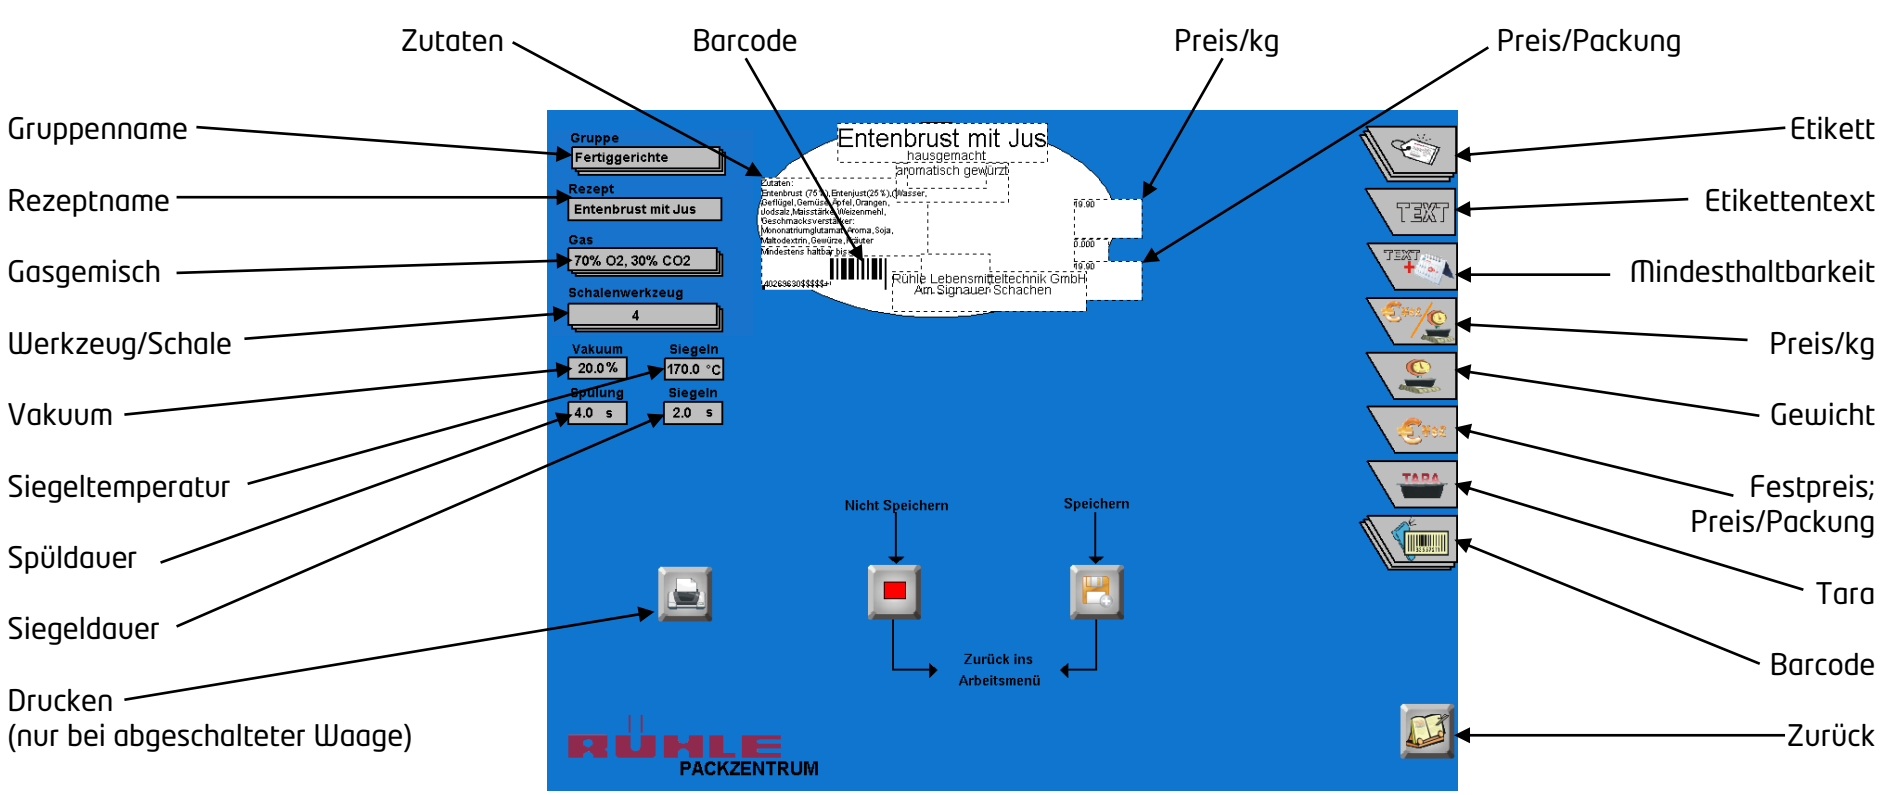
Zutaten
Barcode
Preis/kg
Preis/Packung

Gruppenname
Rezeptname
Gasgemisch
Werkzeug/Schale
Vakuum
Siegeltemperatur
Spüldauer
Siegeldauer
Drucken
(nur bei abgeschalteter Waage)

Etikett
Etikettentext
Mindesthaltbarkeit
Preis/kg
Gewicht
Festpreis;
Preis/Packung
Tara
Barcode
Zurück

Gruppe
Fertiggerichte
Rezept
Entenbrust mit Jus
Gas
70% O2, 30% CO2
Schalenwerkzeug
4
Vakuum
20.0 %
Siegeln
170.0 °C
Spülung
4.0 s
Siegeln
2.0 s

Entenbrust mit Jus
hausgemacht
aromatisch gewürzt
Zutaten:
Entenbrust (75%),Entenjust(25%),(Wasser, Geflügel,Gemüse,Apfel,Orangen, Jodsalz,Maisstärke,Weizenmehl, Geschmacksverstärker: Mononatriumglutamat,Aroma,Soja, Maltodextrin,Gewürze,Kräuter
Mindestens haltbar bis:
40269630$$$$$+
Rühle Lebensmitteltechnik GmbH
Am Signauer Schachen
10.00
0.000
10.00

Nicht Speichern
Speichern
Zurück ins Arbeitsmenü

TEXT
TEXT
TARA

RÜHLE
PACKZENTRUM